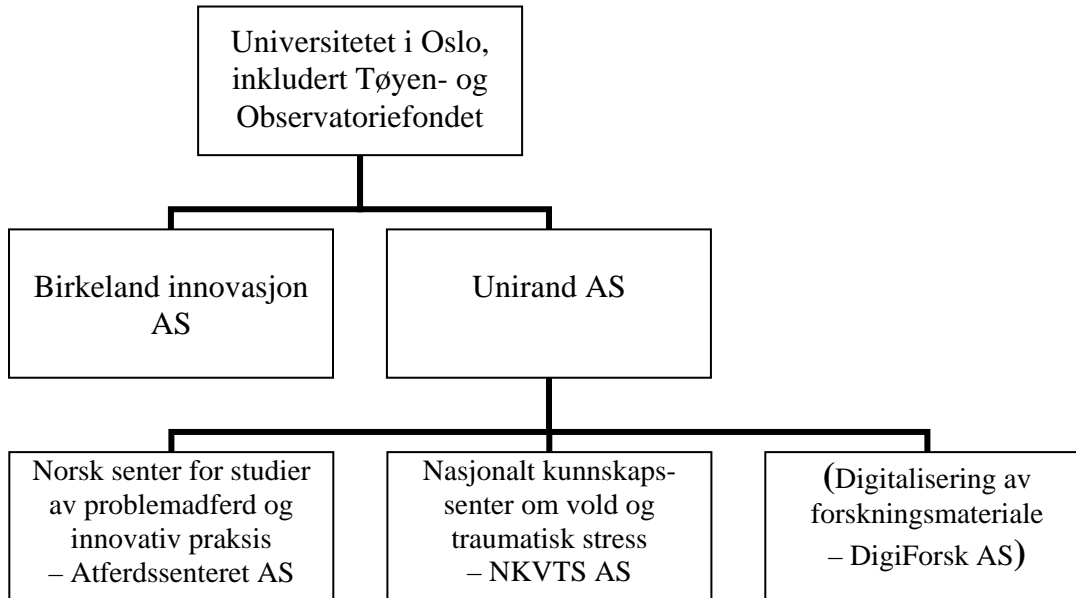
Universitetet i Oslo, inkludert Tøyen- og Observatoriefondet

Birkeland innovasjon AS

Unirand AS

Norsk senter for studier av problemadferd og innovativ praksis – Atferdssenteret AS

Nasjonalt kunnskapssenter om vold og traumatisk stress – NKVTS AS

(Digitalisering av forskningsmateriale – DigiForsk AS)